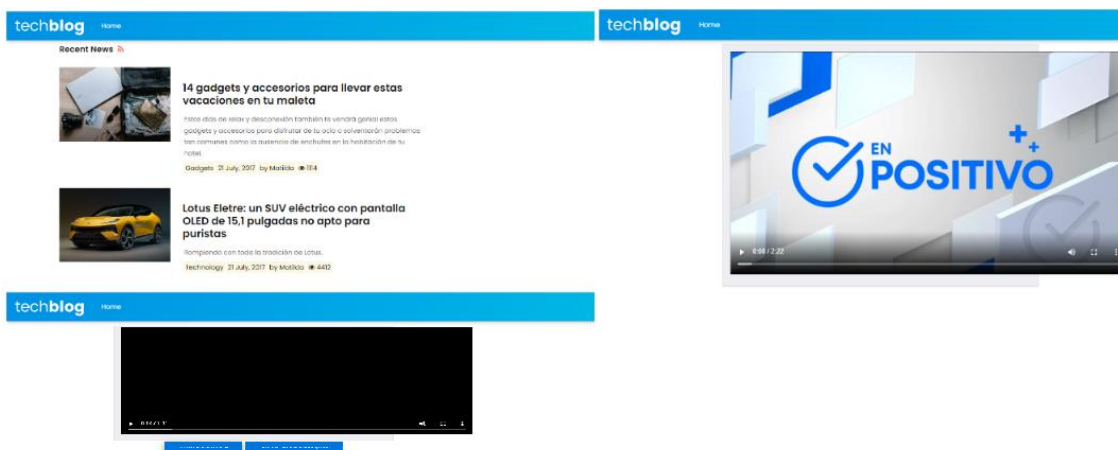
techblog Home

Recent News

14 gadgets y accesorios para llevar estas vacaciones en tu maleta

Estos días de relax y desconexión también te vendrá genial estos gadgets y accesorios para disfrutar de tu ocio o solventarán problemas tan comunes como la ausencia de enchufes en la habitación de tu hotel.

Gadgets 21 July, 2017 by Matilda 114

Lotus Eletre: un SUV eléctrico con pantalla OLED de 15,1 pulgadas no apto para puristas

Rompiendo con toda la tradición de Lotus.

Technology 21 July, 2017 by Matilda 4412

techblog Home

EN POSITIVO

0:00 / 2:22

techblog Home

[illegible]

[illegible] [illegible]